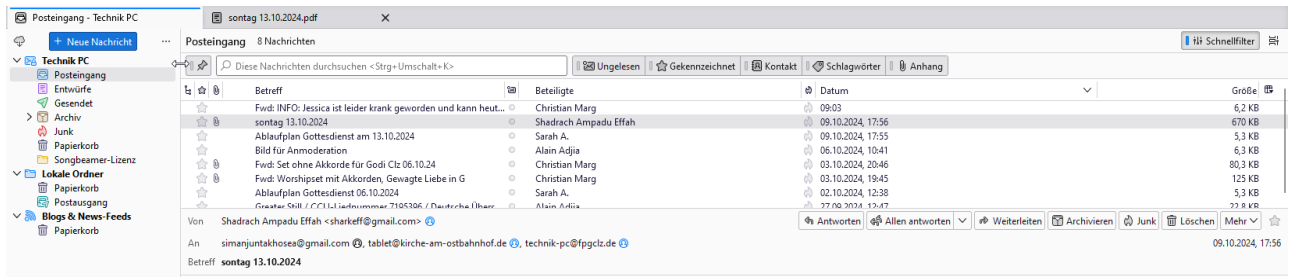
Posteingang - Technik PC

sontag 13.10.2024.pdf

+ Neue Nachricht

Technik PC
Posteingang
Entwürfe
Gesendet
Archiv
Junk
Papierkorb
Songbeamer-Lizenz
Lokale Ordner
Papierkorb
Postausgang
Blogs & News-Feeds
Papierkorb

Posteingang 8 Nachrichten

Schnellfilter

Diese Nachrichten durchsuchen <Strg+Umschalt+K>

Ungelesen | Gekennzeichnet | Kontakt | Schlagwörter | Anhang

| Betreff | Beteiligte | Datum | Größe |
|---|---|---|---|
| Fwd: INFO: Jessica ist leider krank geworden und kann heut... | Christian Marg | 09:03 | 6,2 KB |
| sontag 13.10.2024 | Shadrach Ampadu Effah | 09.10.2024, 17:56 | 670 KB |
| Ablaufplan Gottesdienst am 13.10.2024 | Sarah A. | 09.10.2024, 17:55 | 5,3 KB |
| Bild für Anmoderation | Alain Adjia | 06.10.2024, 10:41 | 6,3 KB |
| Fwd: Set ohne Akkorde für Godi Clz 06.10.24 | Christian Marg | 03.10.2024, 20:46 | 80,3 KB |
| Fwd: Worshipset mit Akkorden, Gewagte Liebe in G | Christian Marg | 03.10.2024, 19:45 | 125 KB |
| Ablaufplan Gottesdienst 06.10.2024 | Sarah A. | 02.10.2024, 12:38 | 5,3 KB |
| Greater Still / CCLI-Liednummer 7195396 / Deutsche Übers... | Alain Adjia | 27.09.2024, 12:47 | 22,8 KB |

Von Shadrach Ampadu Effah <sharkeff@gmail.com>

Antworten | Allen antworten | Weiterleiten | Archivieren | Junk | Löschen | Mehr

An simanjuntakhosea@gmail.com, tablet@kirche-am-ostbahnhof.de, technik-pc@fpgclz.de

09.10.2024, 17:56

Betreff sontag 13.10.2024